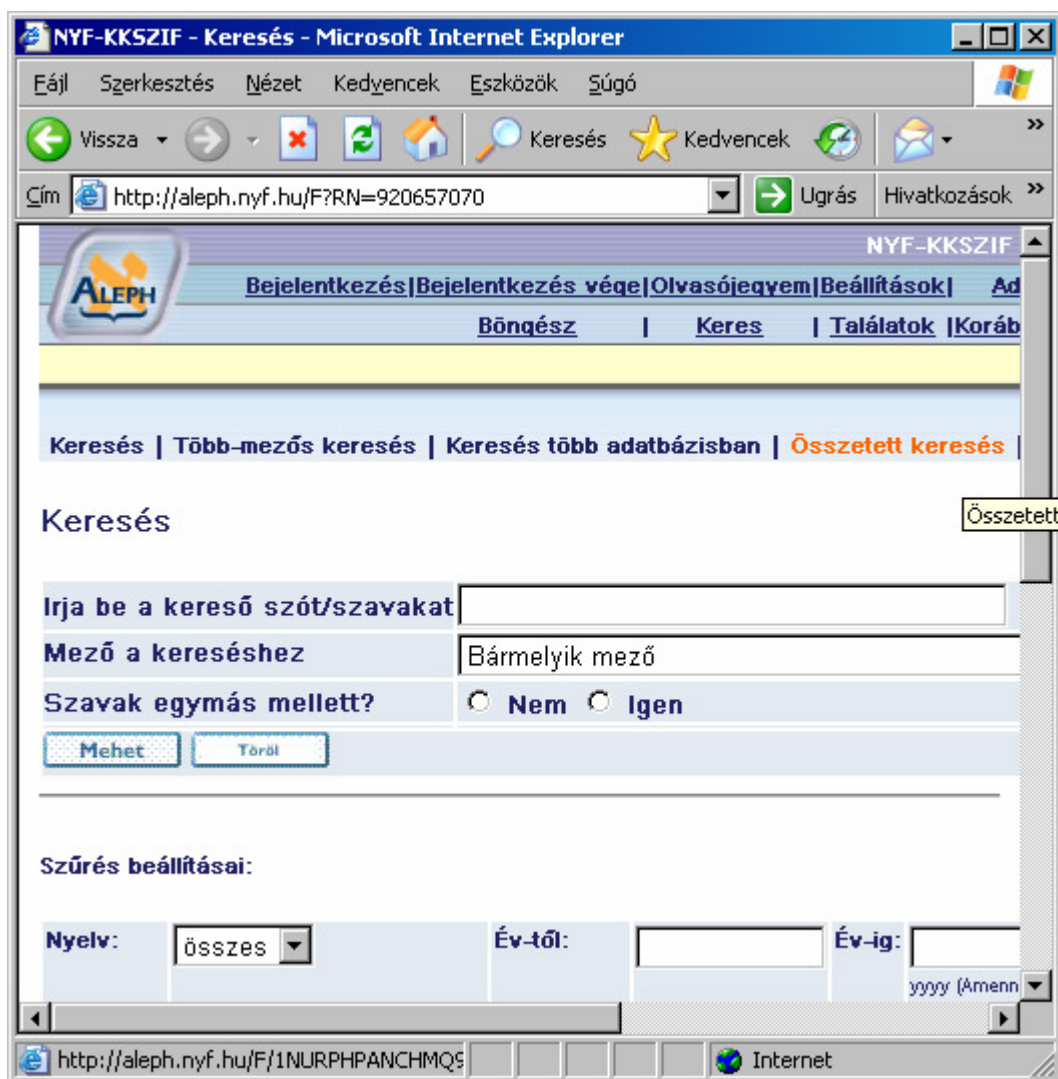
NYF-KKSZIF - Keresés - Microsoft Internet Explorer

Fájl Szerkesztés Nézet Kedvencek Eszközök Súgó

Vissza Keresés Kedvencek

Cím http://aleph.nyf.hu/F?RN=920657070 Ugrás Hivatkozások

NYF-KKSZIF

ALEPH

Bejelentkezés|Bejelentkezés vége|Olvasójegyem|Beállítások| Ad

Böngész | Keres | Találatok |Koráb

Keresés | Több-mezős keresés | Keresés több adatbázisban | Összetett keresés |

Keresés

Összetett

Irja be a kereső szót/szavakat

Mező a kereséshez Bármelyik mező

Szavak egymás mellett? Nem Igen

Mehet Töröl

Szűrés beállításai:

Nyelv: összes Év-től: Év-ig:

yyyy (Amenn

http://aleph.nyf.hu/F/1NURPHPANCHMQ9 Internet